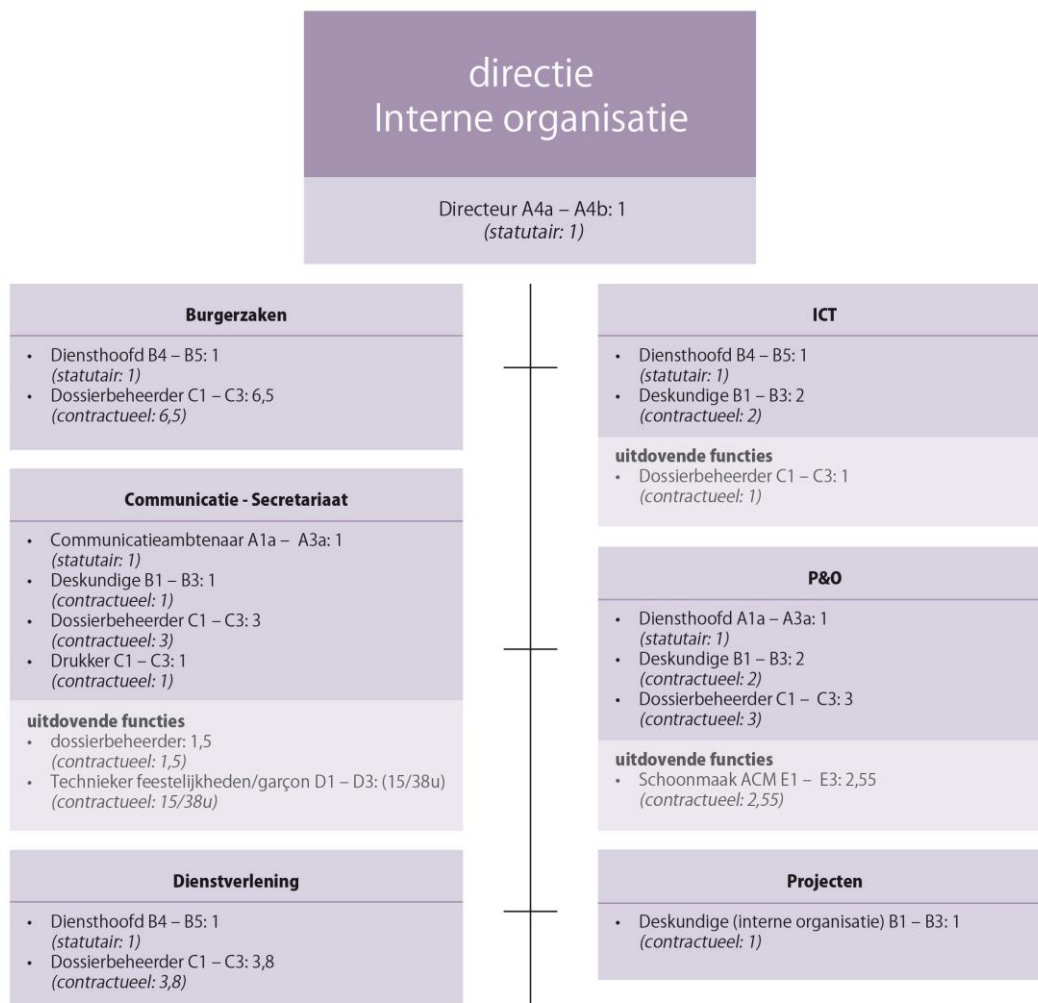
directie
Interne organisatie

Directeur A4a – A4b: 1
(statutair: 1)

Burgerzaken

- Diensthoofd B4 – B5: 1
(statutair: 1)
- Dossierbeheerder C1 – C3: 6,5
(contractueel: 6,5)

Communicatie - Secretariaat

- Communicatieambtenaar A1a – A3a: 1
(statutair: 1)
- Deskundige B1 – B3: 1
(contractueel: 1)
- Dossierbeheerder C1 – C3: 3
(contractueel: 3)
- Drukker C1 – C3: 1
(contractueel: 1)

uitdovende functies
- dossierbeheerder: 1,5
(contractueel: 1,5)
- Technieker feestelijkheden/garçon D1 – D3: (15/38u)
(contractueel: 15/38u)

Dienstverlening

- Diensthoofd B4 – B5: 1
(statutair: 1)
- Dossierbeheerder C1 – C3: 3,8
(contractueel: 3,8)

ICT

- Diensthoofd B4 – B5: 1
(statutair: 1)
- Deskundige B1 – B3: 2
(contractueel: 2)

uitdovende functies
- Dossierbeheerder C1 – C3: 1
(contractueel: 1)

P&O

- Diensthoofd A1a – A3a: 1
(statutair: 1)
- Deskundige B1 – B3: 2
(contractueel: 2)
- Dossierbeheerder C1 – C3: 3
(contractueel: 3)

uitdovende functies
- Schoonmaak ACM E1 – E3: 2,55
(contractueel: 2,55)

Projecten

- Deskundige (interne organisatie) B1 – B3: 1
(contractueel: 1)